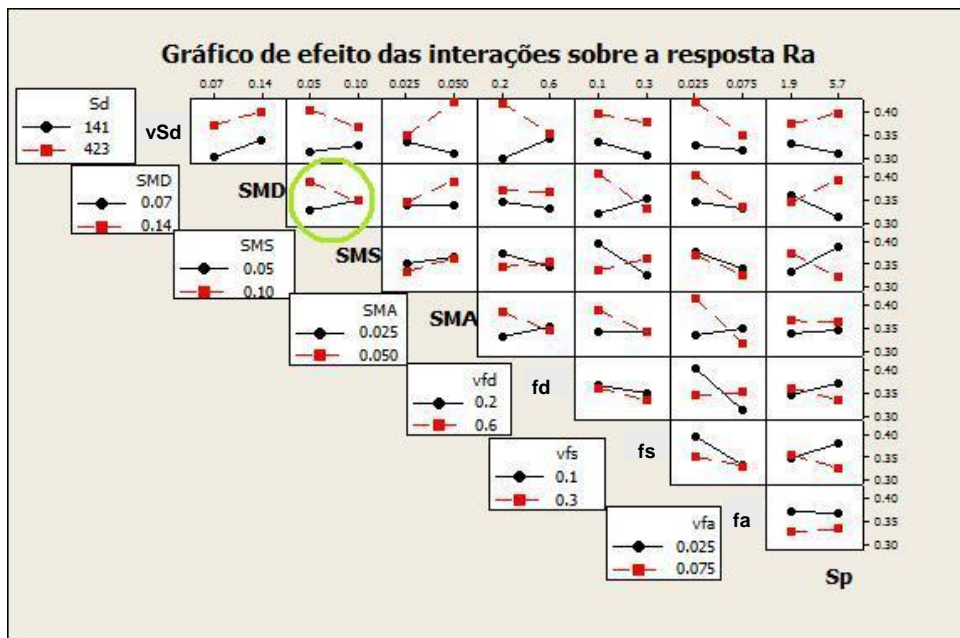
Gráfico de efeito das interações sobre a resposta Ra

0.07 0.14 0.05 0.10 0.025 0.050 0.2 0.6 0.1 0.3 0.025 0.075 1.9 5.7

0.40 0.35 0.30

Sd
141
423

vSd

SMD
0.07
0.14

SMD

SMS
0.05
0.10

SMS

SMA
0.025
0.050

SMA

vfd
0.2
0.6

fd

vfs
0.1
0.3

fs

vfa
0.025
0.075

fa

Sp